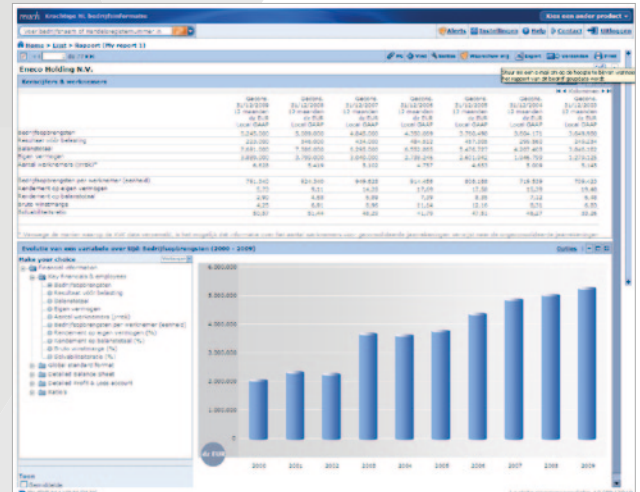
Kies een ander product

Home > Lijst > Rapport (My report 1)

Eneco Holding N.V.

Kerncijfers & verhoudingen

Bedrijfsopbrengsten
Resultaat vóór belasting
Balanstotaal
Eigen vermogen
Aantal werknemers

Bedrijfsopbrengsten per werknemer
Rendement op eigen vermogen
Rendement op balanstotaal
Bruto winstmarge
Solvabiliteitsratio

Evolutie van een variabele over tijd Bedrijfsopbrengsten (2000 - 2009)

Make your choice
Financial information
Key financials & employees
Bedrijfsopbrengsten
Resultaat vóór belasting
Balanstotaal
Eigen vermogen
Aantal werknemers
Bedrijfsopbrengsten per werknemer
Rendement op eigen vermogen (%)
Rendement op balanstotaal (%)
Bruto winstmarge (%)
Solvabiliteitsratio (%)
Global standard format
Detailed balance sheet
Detailed Profit & Loss account
Ratios

6.000.000
5.000.000
4.000.000
3.000.000
2.000.000
1.000.000
0

2000 2001 2002 2003 2004 2005 2006 2007 2008 2009